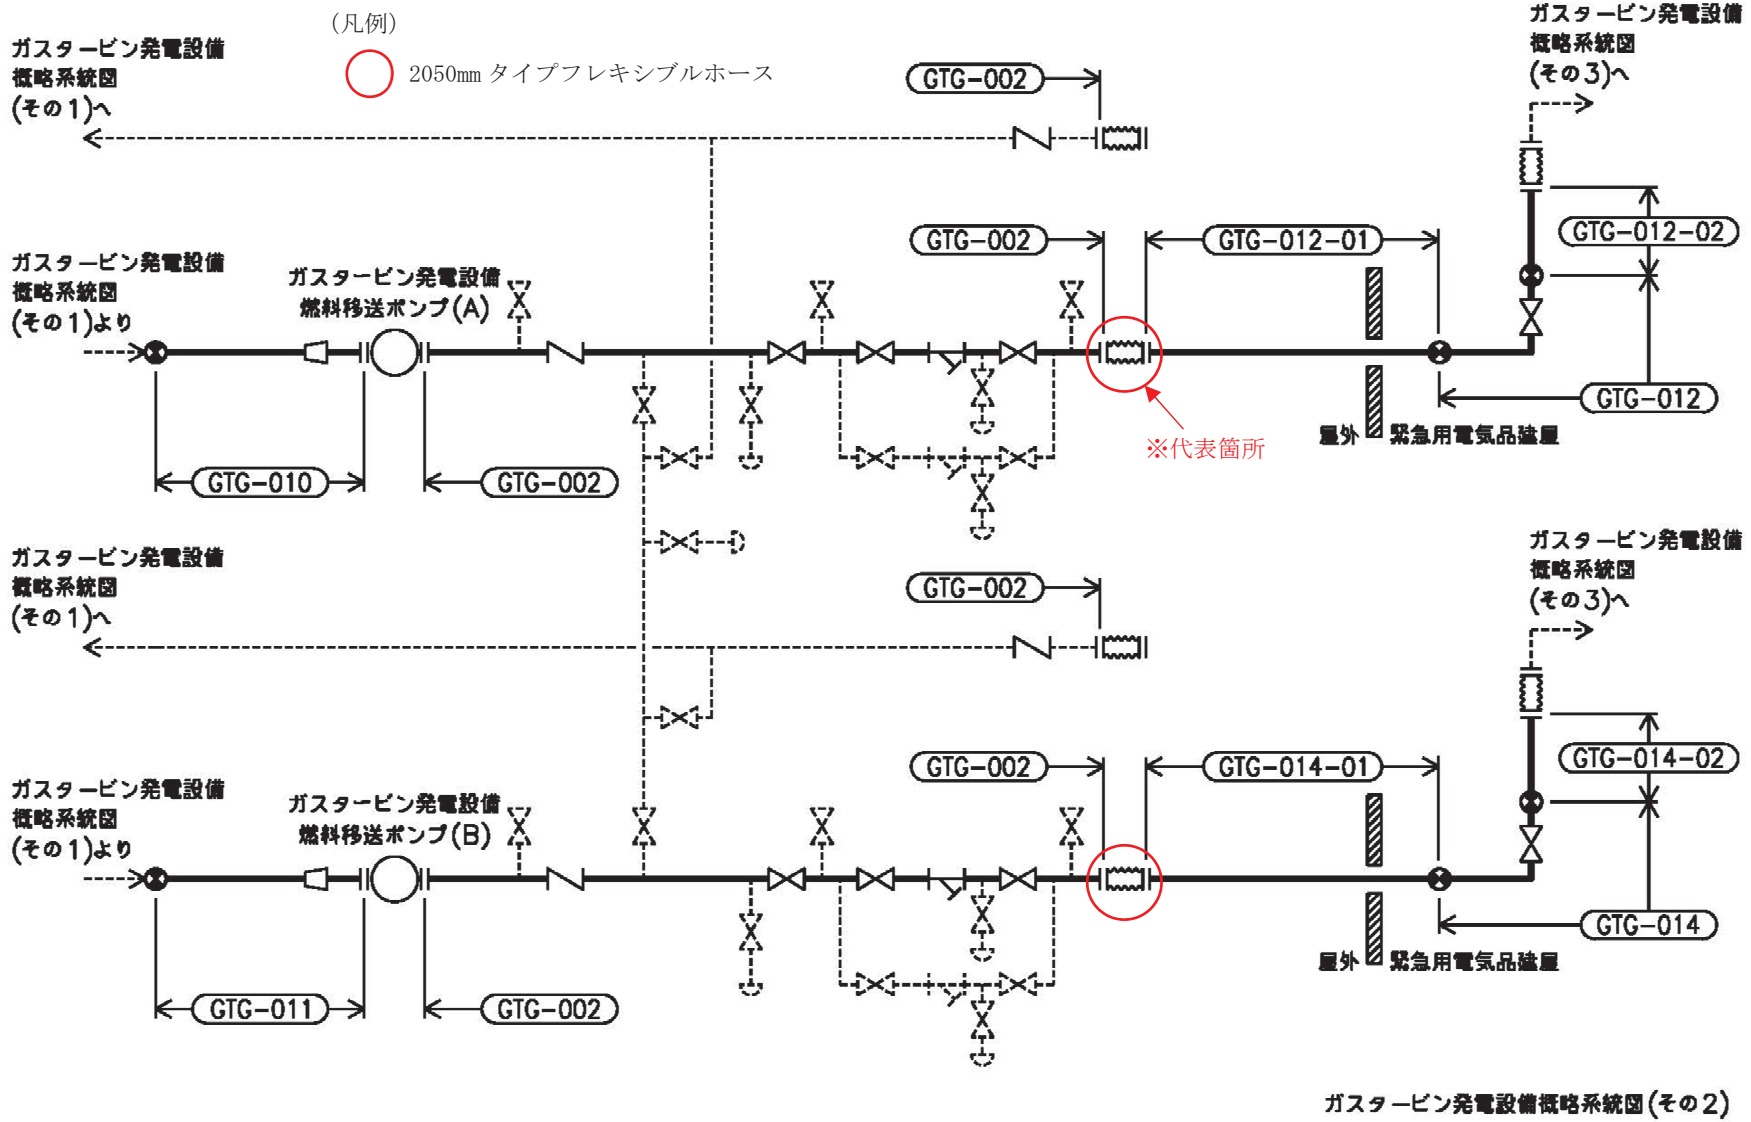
(凡例)
2050mm タイプフレキシブルホース

ガスタービン発電設備概略系統図(その1)へ

GTG-002

ガスタービン発電設備概略系統図(その3)へ

GTG-002
GTG-012-01
GTG-012-02

ガスタービン発電設備概略系統図(その1)より

ガスタービン発電設備燃料移送ポンプ(A)

GTG-012

屋外 緊急用電気品建屋

※代表箇所

GTG-010
GTG-002

ガスタービン発電設備概略系統図(その1)へ

GTG-002

ガスタービン発電設備概略系統図(その3)へ

GTG-002
GTG-014-01
GTG-014-02

ガスタービン発電設備概略系統図(その1)より

ガスタービン発電設備燃料移送ポンプ(B)

GTG-014

屋外 緊急用電気品建屋

GTG-011
GTG-002

ガスタービン発電設備概略系統図(その2)